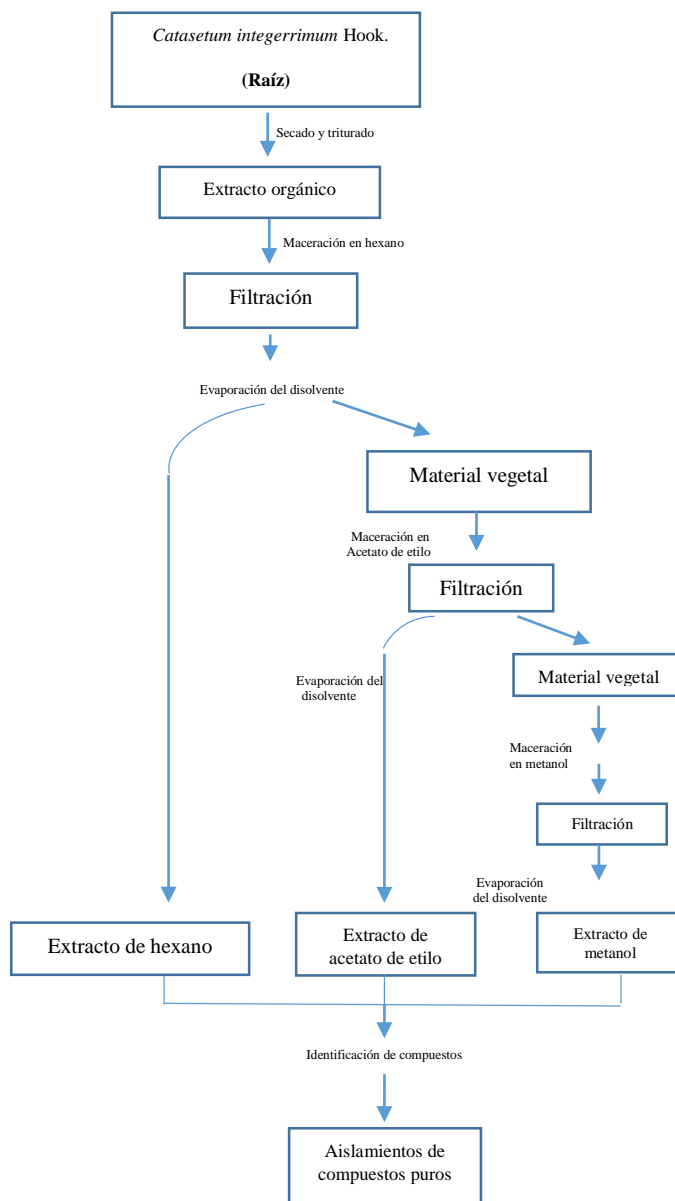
*Catasetum integerrimum* Hook.

**(Raíz)**

Secado y triturado

Extracto orgánico

Maceración en hexano

Filtración

Evaporación del disolvente

Material vegetal

Maceración en Acetato de etilo

Filtración

Evaporación del disolvente

Material vegetal

Maceración en metanol

Filtración

Evaporación del disolvente

Extracto de hexano

Extracto de acetato de etilo

Extracto de metanol

Identificación de compuestos

Aislamientos de compuestos puros